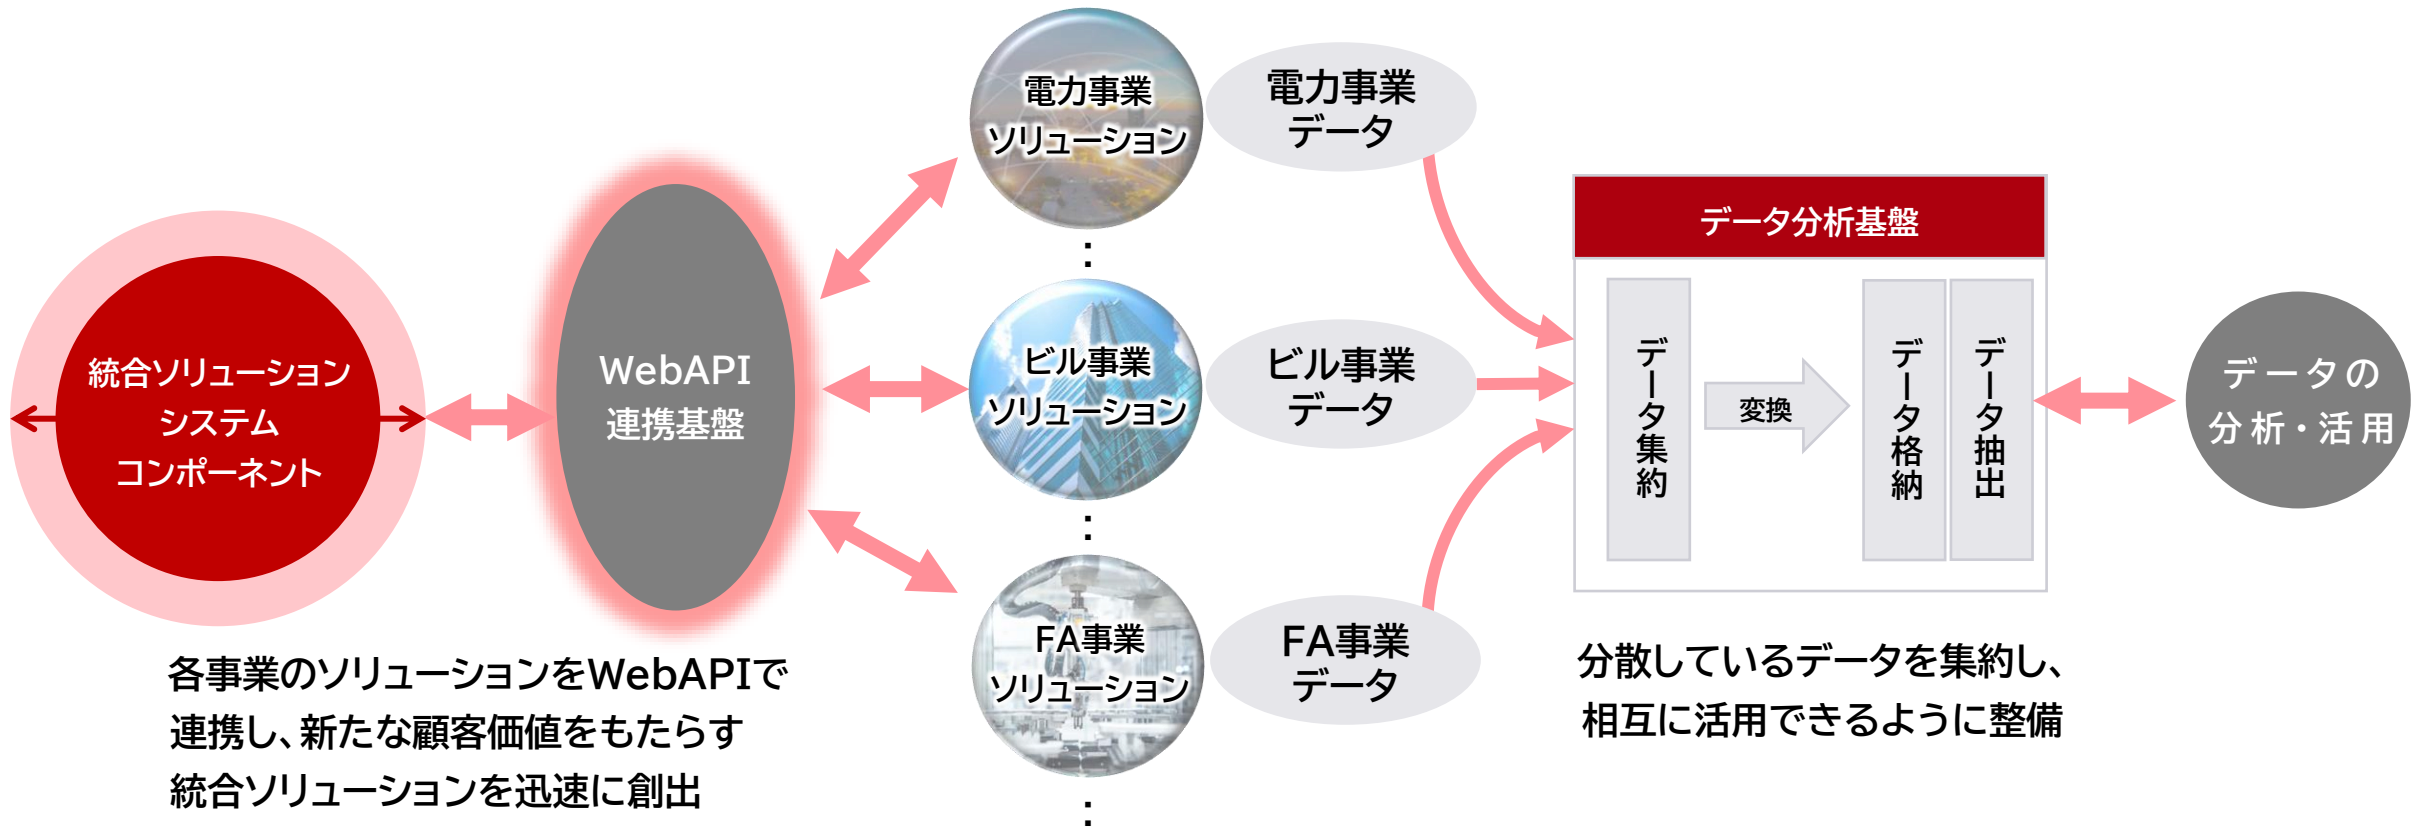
統合ソリューション
システム
コンポーネント

WebAPI
連携基盤

電力事業
ソリューション

ビル事業
ソリューション

FA事業
ソリューション

電力事業
データ

ビル事業
データ

FA事業
データ

データ分析基盤

データ集約

変換

データ格納

データ抽出

データの
分析・活用

各事業のソリューションをWebAPIで
連携し、新たな顧客価値をもたらす
統合ソリューションを迅速に創出

分散しているデータを集約し、
相互に活用できるように整備